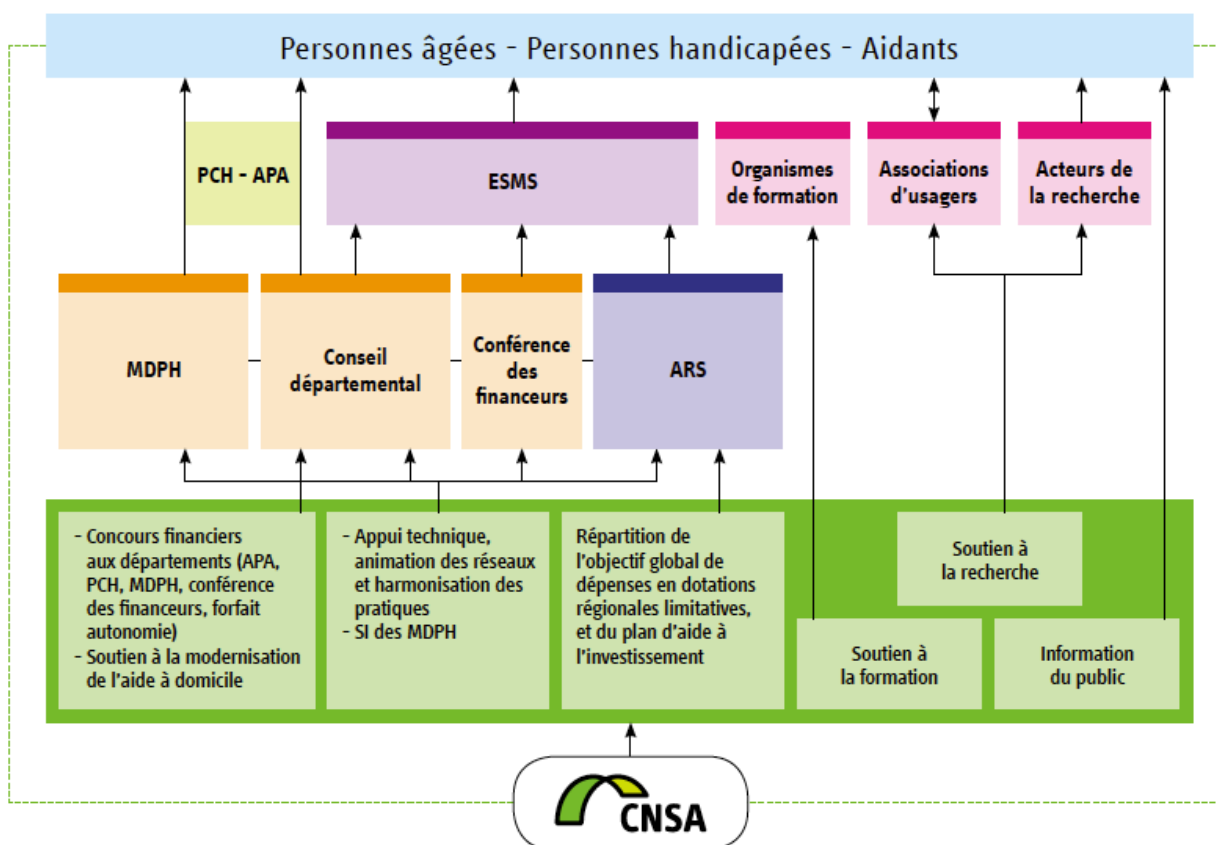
Personnes âgées - Personnes handicapées - Aidants

PCH - APA

ESMS

Organismes de formation

Associations d'usagers

Acteurs de la recherche

MDPH

Conseil départemental

Conférence des financeurs

ARS

- Concours financiers aux départements (APA, PCH, MDPH, conférence des financeurs, forfait autonomie)
- Soutien à la modernisation de l'aide à domicile

- Appui technique, animation des réseaux et harmonisation des pratiques
- SI des MDPH

Répartition de l'objectif global de dépenses en dotations régionales limitatives, et du plan d'aide à l'investissement

Soutien à la recherche

Soutien à la formation

Information du public

CNSA